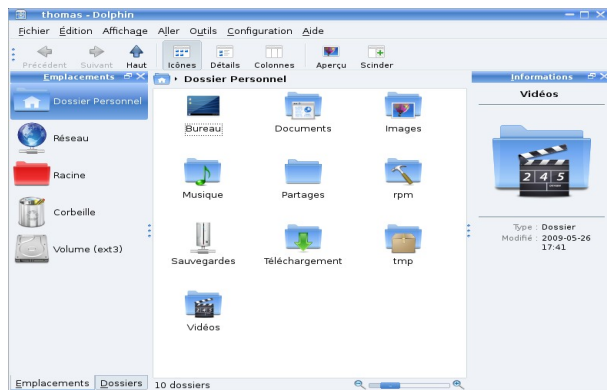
thomas - Dolphin

Fichier Édition Affichage Aller Outils Configuration Aide

Précédent Suivant Haut Icônes Détails Colonnes Aperçu Scinder

Emplacements

Dossier Personnel
Réseau
Racine
Corbeille
Volume (ext3)

Dossier Personnel

Bureau
Documents
Images
Musique
Partages
rpm
Sauvegardes
Téléchargement
tmp
Vidéos

Informations

Vidéos

2 4 5

Type : Dossier
Modifié : 2009-05-26 17:41

Emplacements Dossiers

10 dossiers